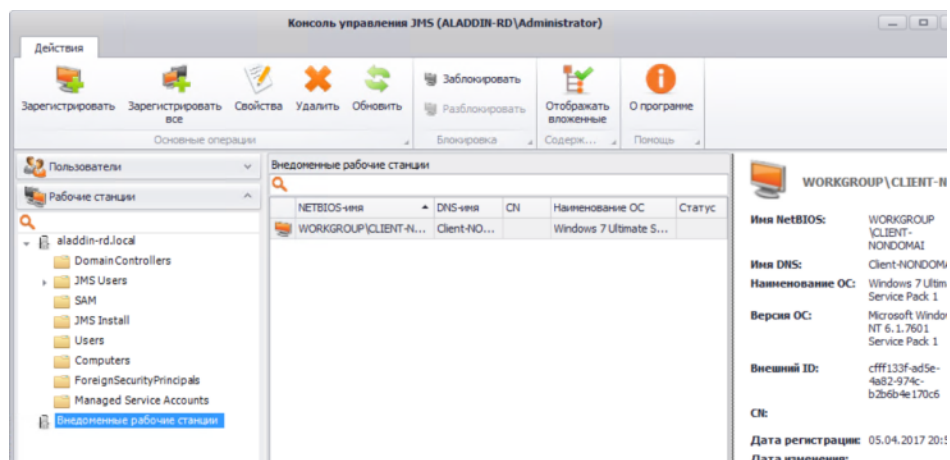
Консоль управления JMS (ALADDIN-RD\Administrator)

Действия

Зарегистрировать
Зарегистрировать все
Свойства
Удалить
Обновить
Основные операции

Заблокировать
Разблокировать
Блокировка

Отображать вложенные
Содерж...

О программе
Помощь

Пользователи
Рабочие станции

aladdin-rd.local
Domain Controllers
JMS Users
SAM
JMS Install
Users
Computers
ForeignSecurityPrincipals
Managed Service Accounts
Внедомменые рабочие станции

Внедомменые рабочие станции

| NETBIOS-имя | DNS-имя | CN | Наименование ОС | Статус |
|---|---|---|---|---|
| WORKGROUP\CLIENT-N... | Client-NO... | | Windows 7 Ultimate S... | |

WORKGROUP\CLIENT-N

Имя NetBIOS: WORKGROUP \CLIENT-NONDOMAI
Имя DNS: Client-NONDOMA
Наименование ОС: Windows 7 Ultim Service Pack 1
Версия ОС: Microsoft Windov NT 6.1.7601 Service Pack 1
Внешний ID: cfff133f-ad5e-4a82-974c-b2b6b4e170c6
CN:
Дата регистрации: 05.04.2017 20:5
Дата изменения: